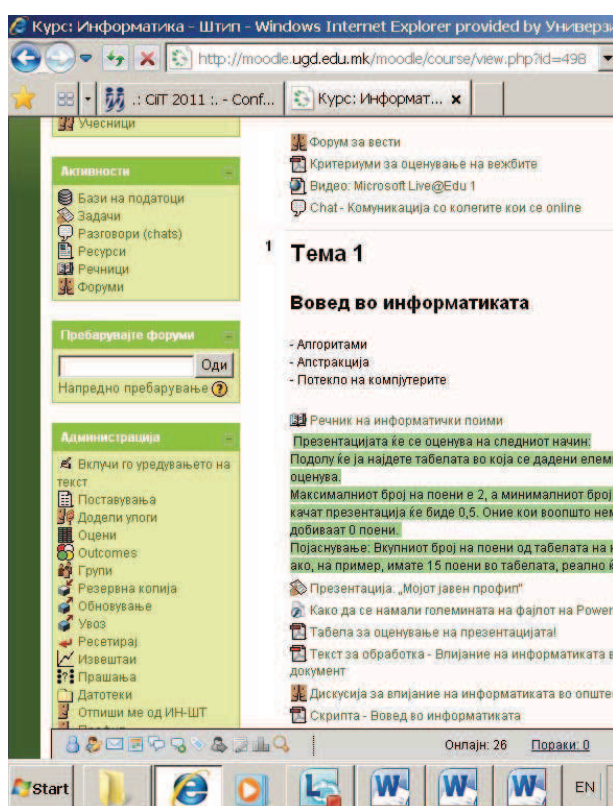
Курс: Информатика - Штип - Windows Internet Explorer provided by Универз

http://moodle.ugd.edu.mk/moodle/course/view.php?id=498

.: CiIT 2011 :. - Conf...

Курс: Информат...

Учесници

Активности

Бази на податоци
Задачи
Разговори (chats)
Ресурси
Речници
Форуми

Пребарувајте форуми

Оди

Напредно пребарување

Администрација

Вклучи го уредувањето на текст
Поставувања
Додели улоги
Оцени
Outcomes
Групи
Резервна копија
Обновување
Увоз
Ресетирај
Извештаи
Прашања
Датотеки
Отпиши ме од ИН-ШТ

Форум за вести
Критериуми за оценување на вежбите
Видео: Microsoft Live@Edu 1
Chat - Комуникација со колегите кои се online

1

Тема 1

Вовед во информатиката

- Алгоритми
- Апстракција
- Потекло на компјутерите

Речник на информатички поими

Презентацијата ќе се оценува на следниот начин:
Подолу ќе ја најдете табелата во која се дадени елем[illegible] оценува.
Максималниот број на поени е 2, а минималниот број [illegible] качат презентација ќе биде 0,5. Оние кои воопшто нем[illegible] добиваат 0 поени.
Појаснување: Вкупниот број на поени од табелата на к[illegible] ако, на пример, имате 15 поени во табелата, реално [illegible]

Презентација: „Мојот јавен профил"
Како да се намали големината на фајлот на Power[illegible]
Табела за оценување на презентацијата!
Текст за обработка - Влијание на информатиката в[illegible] документ
Дискусија за влијание на информатиката во опште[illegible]
Скрипта - Вовед во информатиката

Онлајн: 26 Пораки: 0

Start

EN